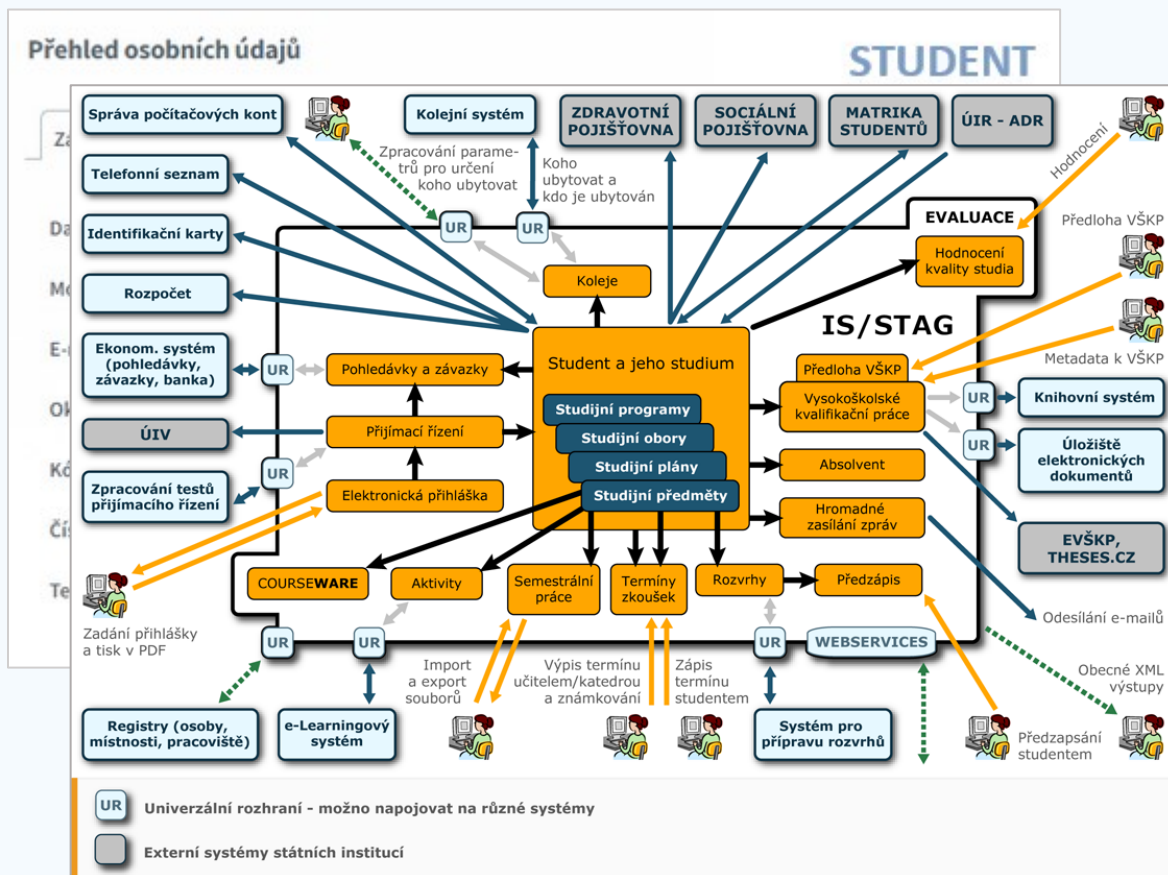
Přehled osobních údajů

STUDENT

Za

Da

Mo

E-

Ok

Kó

Čís

Te

Správa počítačových kont

Kolejní systém

ZDRAVOTNÍ POJIŠŤOVNA

SOCIÁLNÍ POJIŠŤOVNA

MATRIKA STUDENTŮ

ÚIR - ADR

Zpracování parametrů pro určení koho ubytovat

Koho ubytovat a kdo je ubytován

Hodnocení

Telefonní seznam

UR

UR

EVALUACE

Předloha VŠKP

Identifikační karty

Hodnocení kvality studia

Koleje

Rozpočet

IS/STAG

Ekonom. systém (pohledávky, závazky, banka)

UR

Pohledávky a závazky

Student a jeho studium

Předloha VŠKP

Metadata k VŠKP

Studijní programy

Vysokoškolské kvalifikační práce

UR

Knihovní systém

ÚIV

Přijímací řízení

Studijní obory

UR

Úložiště elektronických dokumentů

Studijní plány

Absolvent

UR

Zpracování testů přijímacího řízení

Elektronická přihláška

Studijní předměty

Hromadné zasílání zpráv

EVŠKP, THESES.CZ

COURSEWARE

Aktivity

Semestrální práce

Termíny zkoušek

Rozvrhy

Předzápis

Odesílání e-mailů

Zadání přihlášky a tisk v PDF

UR

UR

UR

WEBSERVICES

Import a export souborů

Výpis termínu učitelem/katedrou a známkování

Zápis termínu studentem

Obecné XML výstupy

Registry (osoby, místností, pracoviště)

e-Learningový systém

Systém pro přípravu rozvrhů

Předzapsání studentem

UR Univerzální rozhraní - možno napojovat na různé systémy

Externí systémy státních institucí